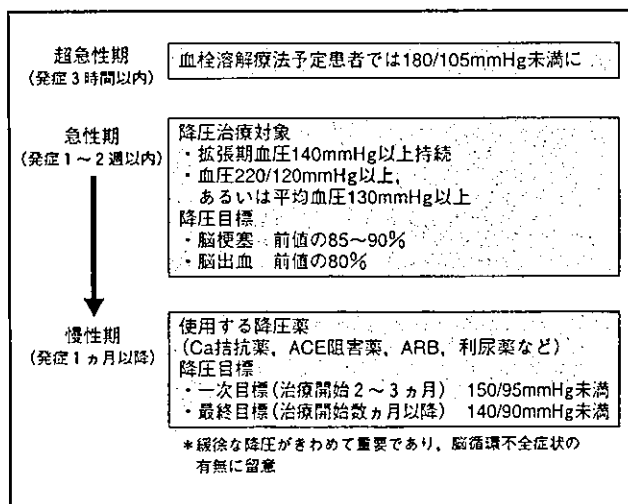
超急性期
(発症 3 時間以内)

血栓溶解療法予定患者では180/105mmHg未満に

急性期
(発症 1 ～ 2 週以内)

降圧治療対象
・拡張期血圧140mmHg以上持続
・血圧220/120mmHg以上,
あるいは平均血圧130mmHg以上
降圧目標
・脳梗塞 前値の85～90%
・脳出血 前値の80%

慢性期
(発症 1 ヵ月以降)

使用する降圧薬
(Ca拮抗薬, ACE阻害薬, ARB, 利尿薬など)
降圧目標
・一次目標(治療開始 2 ～ 3 ヵ月) 150/95mmHg未満
・最終目標(治療開始数ヵ月以降) 140/90mmHg未満

＊緩徐な降圧がきわめて重要であり, 脳循環不全症状の有無に留意